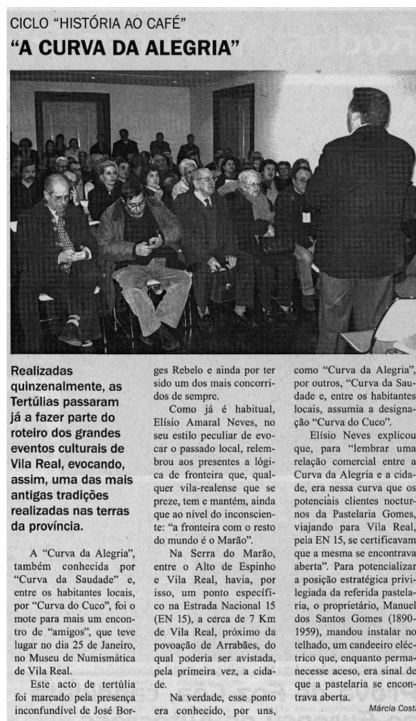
CICLO "HISTÓRIA AO CAFÉ"

"A CURVA DA ALEGRIA"

Realizadas quinzenalmente, as Tertúlias passaram já a fazer parte do roteiro dos grandes eventos culturais de Vila Real, evocando, assim, uma das mais antigas tradições realizadas nas terras da província.

A "Curva da Alegria", também conhecida por "Curva da Saudade" e, entre os habitantes locais, por "Curva do Cuco", foi o mote para mais um encontro de "amigos", que teve lugar no dia 25 de Janeiro, no Museu de Numismática de Vila Real.

Este acto de tertúlia foi marcado pela presença inconfundível de José Borges Rebelo e ainda por ter sido um dos mais concorridos de sempre.

Como já é habitual, Elísio Amaral Neves, no seu estilo peculiar de evocar o passado local, relembrou aos presentes a lógica de fronteira que, qualquer vila-realense que se preze, tem e mantém, ainda que ao nível do inconsciente: "a fronteira com o resto do mundo é o Marão".

Na Serra do Marão, entre o Alto de Espinho e Vila Real, havia, por isso, um ponto específico na Estrada Nacional 15 (EN 15), a cerca de 7 Km de Vila Real, próximo da povoação de Arrabães, do qual poderia ser avistada, pela primeira vez, a cidade.

Na verdade, esse ponto era conhecido, por uns, como "Curva da Alegria", por outros, "Curva da Saudade", e, entre os habitantes locais, assumia a designação "Curva do Cuco".

Elísio Neves explicou que, para "lembrar uma relação comercial entre a Curva da Alegria e a cidade, era nessa curva que os potenciais clientes nocturnos da Pastelaria Gomes, viajando para Vila Real, pela EN 15, se certificavam que a mesma se encontrava aberta". Para potencializar a posição estratégica privilegiada da referida pastelaria, o proprietário, Manuel dos Santos Gomes (1890-1959), mandou instalar no telhado, um candeeiro eléctrico que, enquanto permanecesse aceso, era sinal de que a pastelaria se encontrava aberta.

Márcia Costa